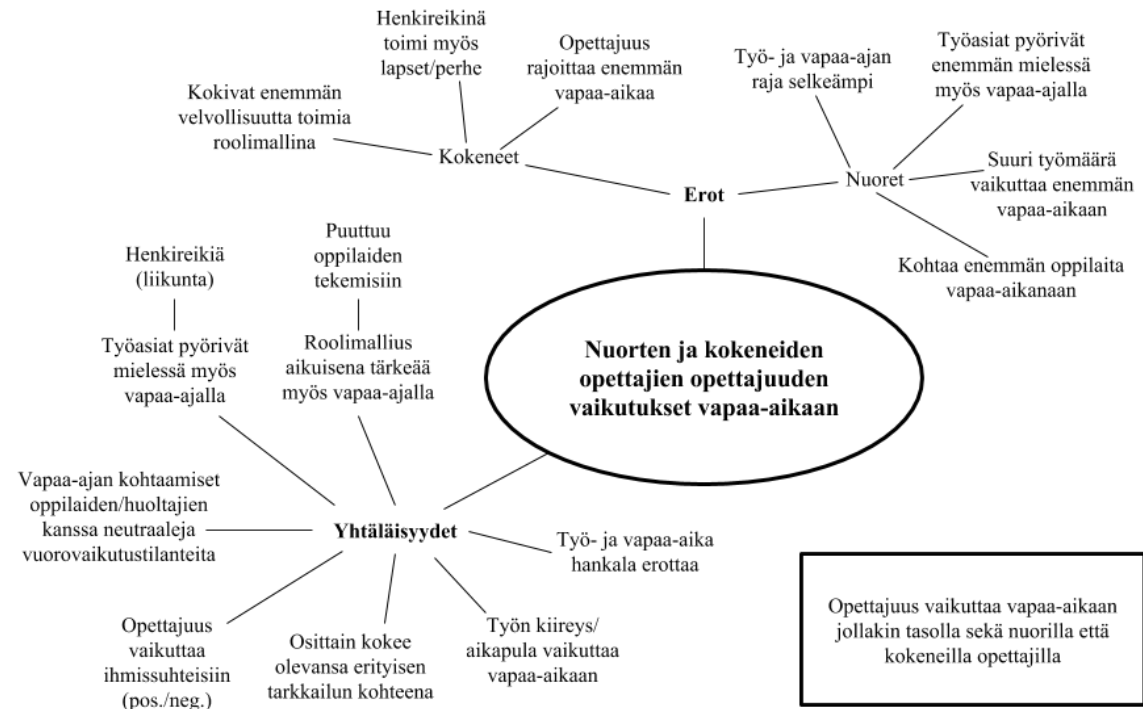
Henkireikinä toimi myös lapset/perhe

Opettajuus rajoittaa enemmän vapaa-aikaa

Kokivat enemmän velvollisuutta toimia roolimallina

Kokeneet

Työ- ja vapaa-ajan raja selkeämpi

Työasiat pyörivät enemmän mielessä myös vapaa-ajalla

Nuoret

Suuri työmäärä vaikuttaa enemmän vapaa-aikaan

Kohtaa enemmän oppilaita vapaa-aikanaan

Erot

Henkireikiä (liikunta)

Työasiat pyörivät mielessä myös vapaa-ajalla

Puuttuu oppilaiden tekemisiin

Roolimallius aikuisena tärkeää myös vapaa-ajalla

Nuorten ja kokeneiden opettajien opettajuuden vaikutukset vapaa-aikaan

Vapaa-ajan kohtaamiset oppilaiden/huoltajien kanssa neutraaleja vuorovaikutustilanteita

Yhtäläisyydet

Työ- ja vapaa-aika hankala erottaa

Opettajuus vaikuttaa ihmissuhteisiin (pos./neg.)

Osittain kokee olevansa erityisen tarkkailun kohteena

Työn kiireys/ aikapula vaikuttaa vapaa-aikaan

Opettajuus vaikuttaa vapaa-aikaan jollakin tasolla sekä nuorilla että kokeneilla opettajilla